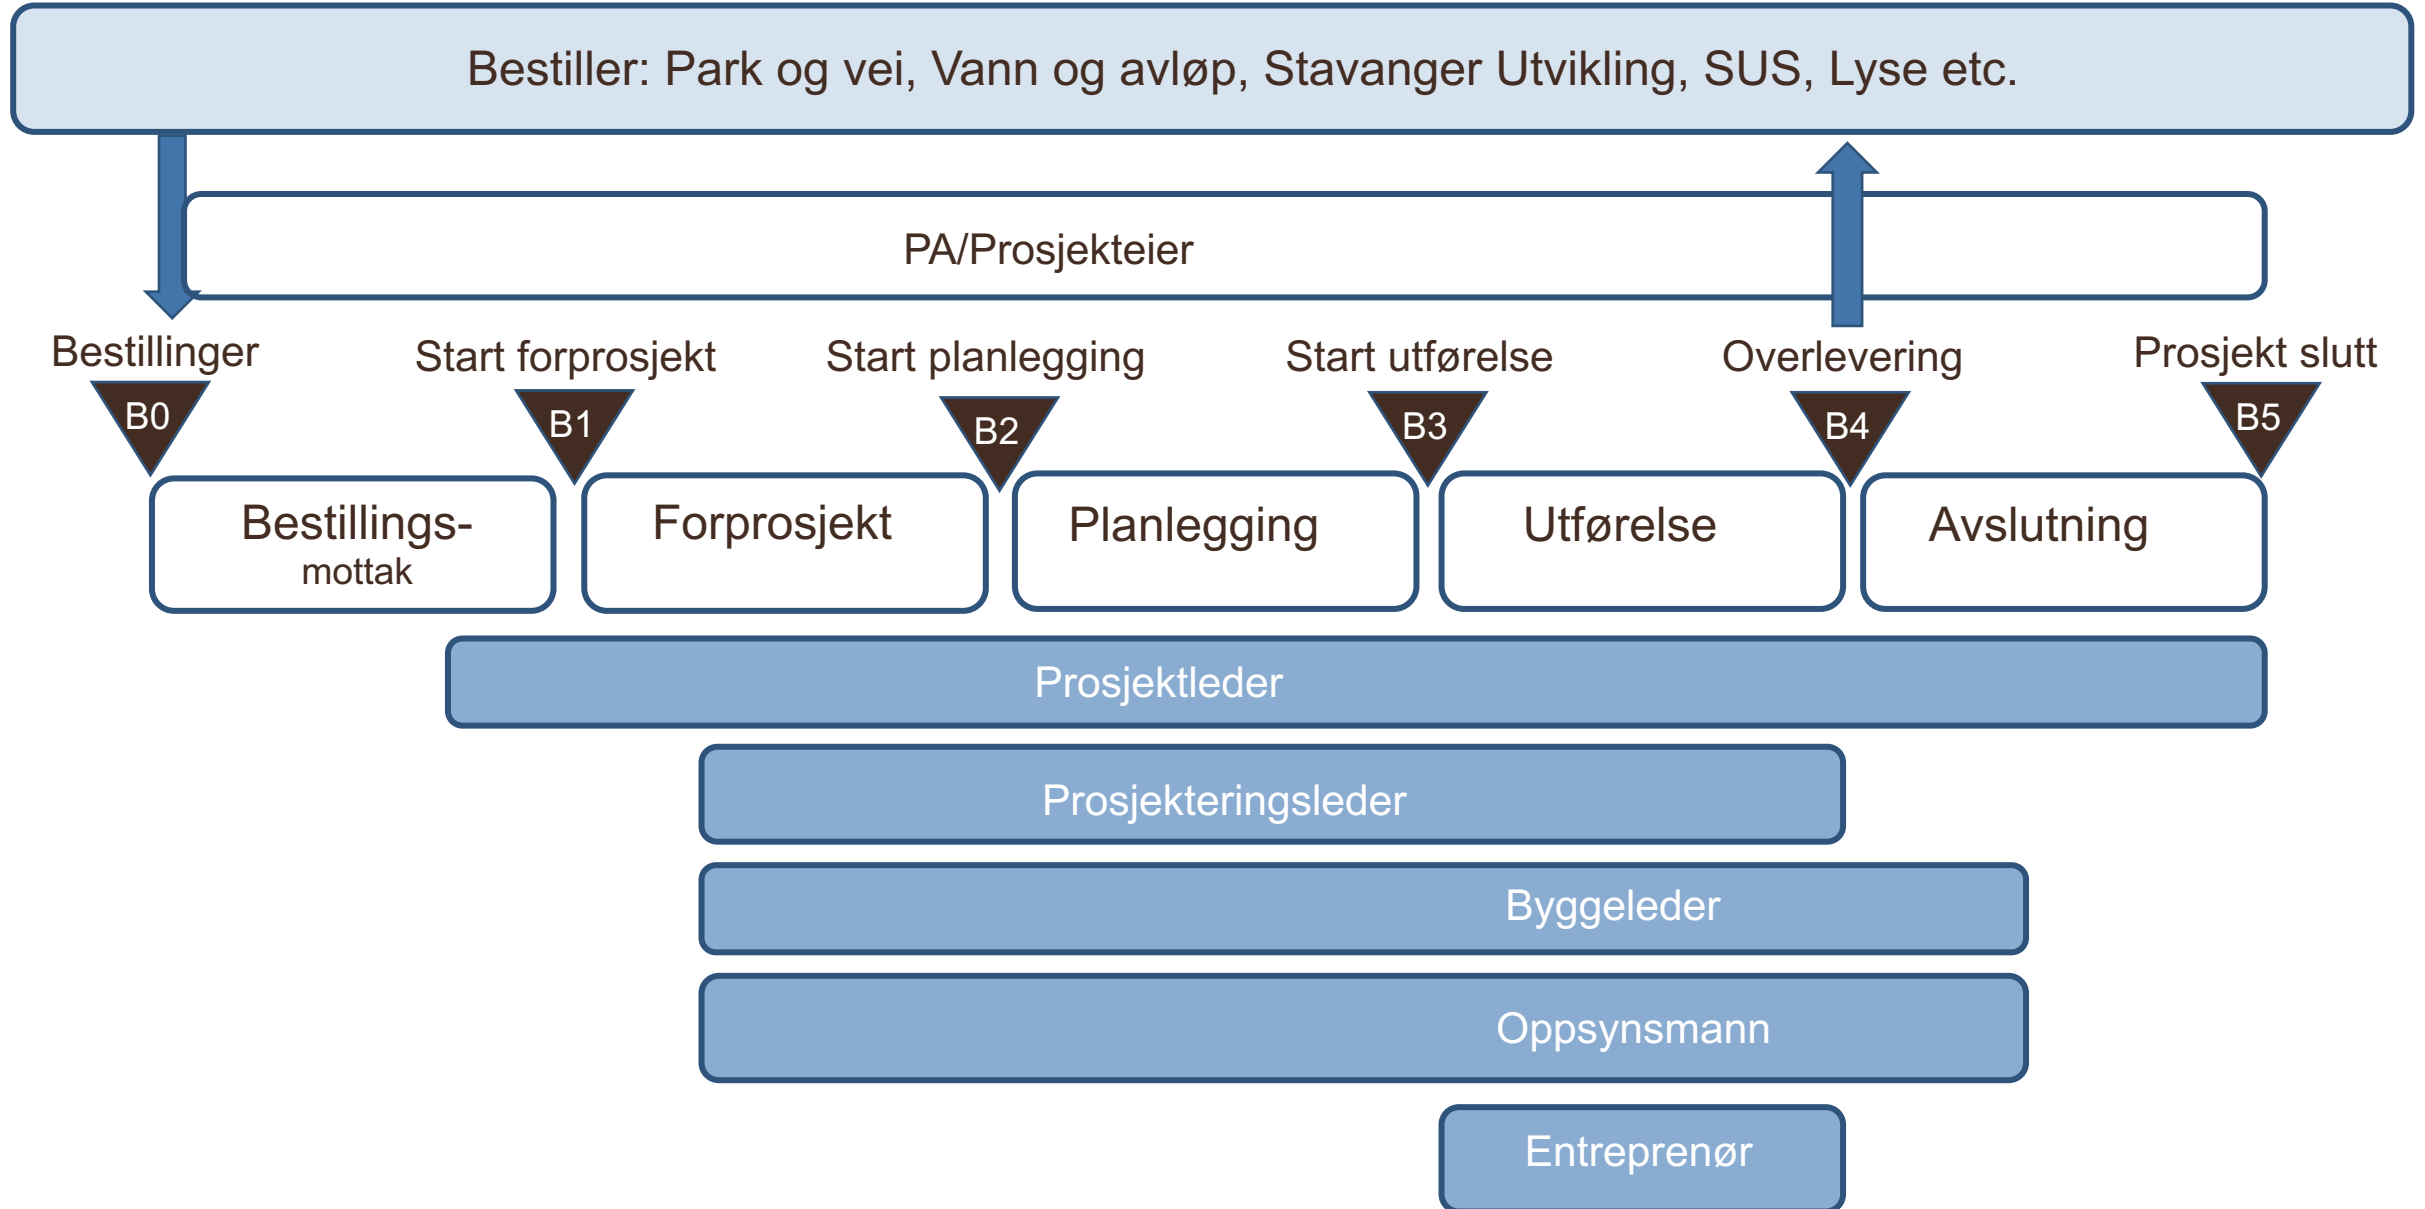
Bestiller: Park og vei, Vann og avløp, Stavanger Utvikling, SUS, Lyse etc.

PA/Prosjekteier

Bestillinger
B0
Start forprosjekt
B1
Start planlegging
B2
Start utførelse
B3
Overlevering
B4
Prosjekt slutt
B5

Bestillings-mottak

Forprosjekt

Planlegging

Utførelse

Avslutning

Prosjektleder

Prosjekteringsleder

Byggeleder

Oppsynsmann

Entreprenør